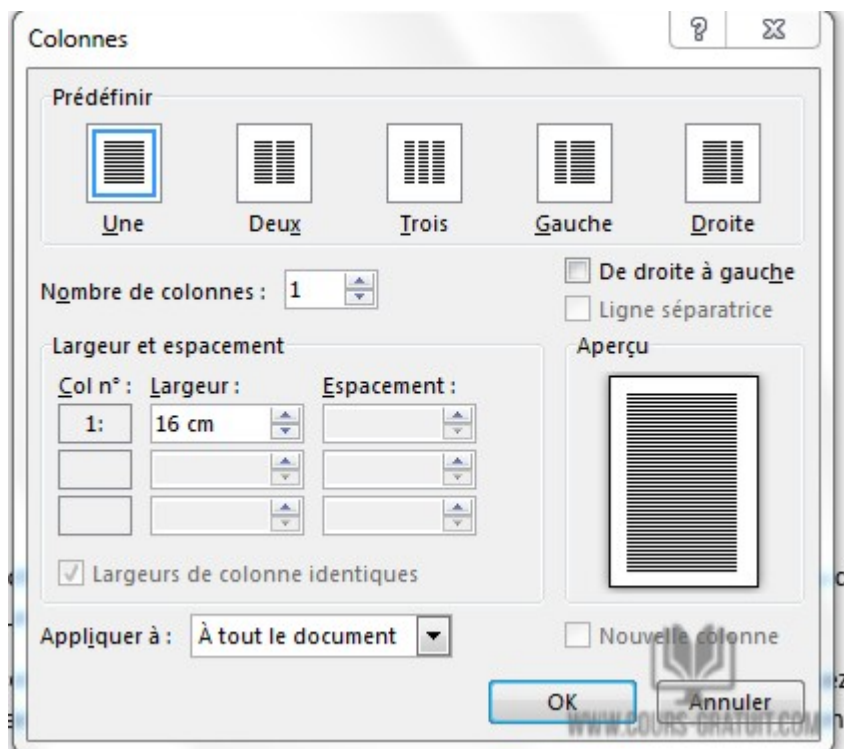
Colonnes

?

Prédéfinir

Une

Deux

Trois

Gauche

Droite

Nombre de colonnes : 1

De droite à gauche

Ligne séparatrice

Largeur et espacement

Col n° : Largeur : Espacement :

1: 16 cm

Aperçu

Largeurs de colonne identiques

Appliquer à : À tout le document

Nouvelle colonne

OK

Annuler

WWW.COURS-GRATUIT.COM